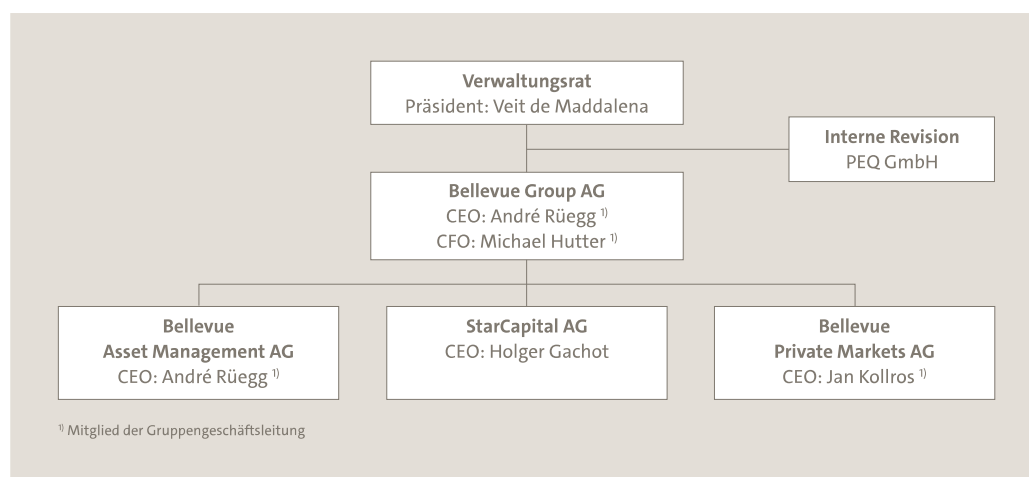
**Verwaltungsrat**
Präsident: Veit de Maddalena

**Interne Revision**
PEQ GmbH

**Bellevue Group AG**
CEO: André Rüegg $^{1)}$
CFO: Michael Hutter $^{1)}$

**Bellevue Asset Management AG**
CEO: André Rüegg $^{1)}$

**StarCapital AG**
CEO: Holger Gachot

**Bellevue Private Markets AG**
CEO: Jan Kollros $^{1)}$

$^{1)}$ Mitglied der Gruppengeschäftsleitung